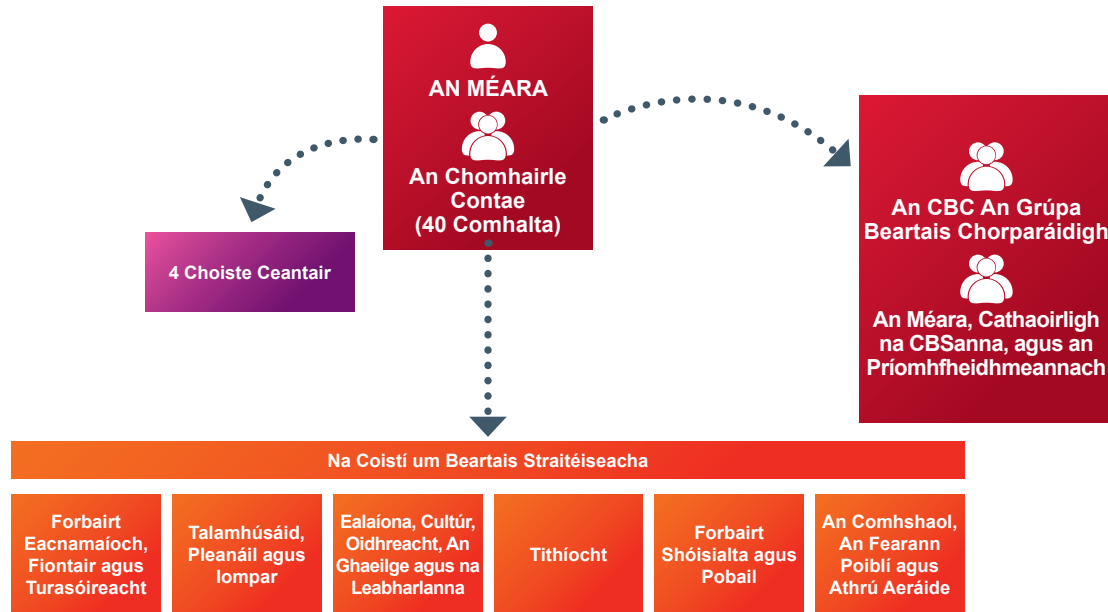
AN MÉARA

An Chomhairle Contae (40 Comhalta)

4 Choiste Ceantair

An CBC An Grúpa Beartais Chorparáidigh

An Méara, Cathaoirligh na CBSanna, agus an Príomhfheidhmeannach

Na Coistí um Beartais Straitéiseacha

Forbairt Eacnamaíoch, Fiontair agus Turasóireacht

Talamhúsáid, Pleanáil agus Iompar

Ealaíona, Cultúr, Oidhreacht, An Ghaeilge agus na Leabharlanna

Tithíocht

Forbairt Shóisialta agus Pobail

An Comhshaol, An Fearann Poiblí agus Athrú Aeráide